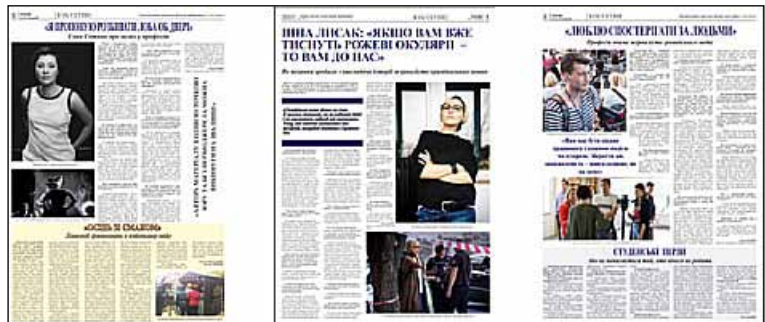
«Я ПРОПОНУЮ РУБРИКИ, А ВИ — ЗАКРИВАЄТЕ ДВЕРІ»

«АВТОР МАТЕРІАЛУ НАВМИСНО РОБИВ, ЩОБ ТАКІ ІСТОРІЇ РОЗКАЗУВАЛИ ЖИТТЯ»

«ОСІНЬ В СМАКОВІ»

ІННА ЛИСАК: «ЯКЩО ВАМ ВЖЕ ТИСНУТЬ РОЖЕВІ ОКУЛЯРИ — ТО ВАМ ДО НАС»

«ЛЮБЛЮ СПОСТЕРІГАТИ ЗА ЛЮДЬМИ»

СТУДЕНСЬКІ ТЕРЗИ

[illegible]